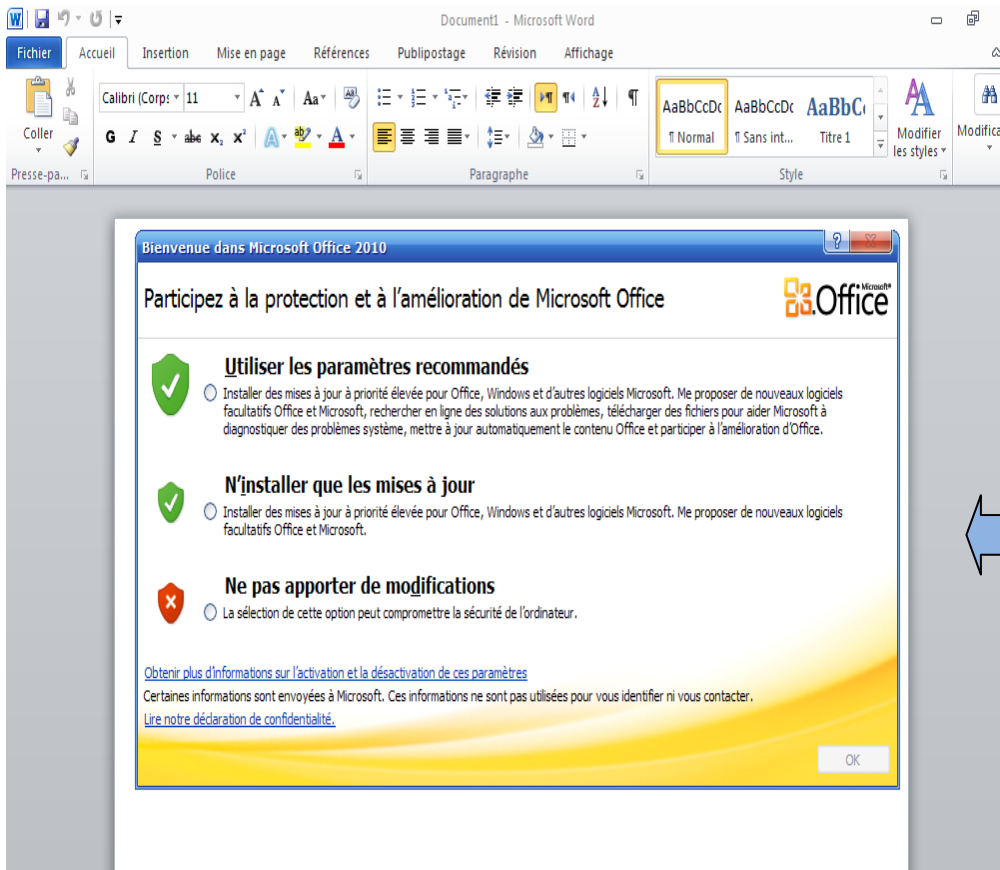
Document1 - Microsoft Word

Fichier Accueil Insertion Mise en page Références Publipostage Révision Affichage

Coller
Presse-pa...

Calibri (Corps 11
G I S abe x₂ x²
Police

Paragraphe

AaBbCcDc ¶ Normal
AaBbCcDc ¶ Sans int...
AaBbC Titre 1
Modifier les styles
Style

Modifica

Bienvenue dans Microsoft Office 2010

Participez à la protection et à l'amélioration de Microsoft Office

Office

Utiliser les paramètres recommandés
Installer des mises à jour à priorité élevée pour Office, Windows et d'autres logiciels Microsoft. Me proposer de nouveaux logiciels facultatifs Office et Microsoft, rechercher en ligne des solutions aux problèmes, télécharger des fichiers pour aider Microsoft à diagnostiquer des problèmes système, mettre à jour automatiquement le contenu Office et participer à l'amélioration d'Office.

N'installer que les mises à jour
Installer des mises à jour à priorité élevée pour Office, Windows et d'autres logiciels Microsoft. Me proposer de nouveaux logiciels facultatifs Office et Microsoft.

Ne pas apporter de modifications
La sélection de cette option peut compromettre la sécurité de l'ordinateur.

Obtenir plus d'informations sur l'activation et la désactivation de ces paramètres
Certaines informations sont envoyées à Microsoft. Ces informations ne sont pas utilisées pour vous identifier ni vous contacter.
Lire notre déclaration de confidentialité.

OK